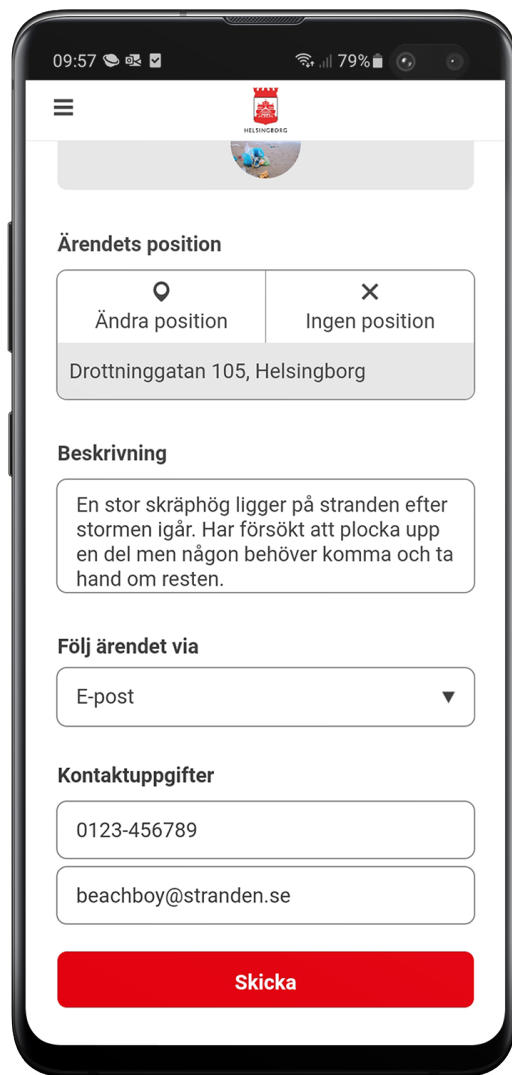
09:57 79%

HELSINGBORG

Ärendets position

Ändra position

Ingen position

Drottninggatan 105, Helsingborg

Beskrivning

En stor skräphög ligger på stranden efter stormen igår. Har försökt att plocka upp en del men någon behöver komma och ta hand om resten.

Följ ärendet via

E-post

Kontaktuppgifter

0123-456789

beachboy@stranden.se

Skicka